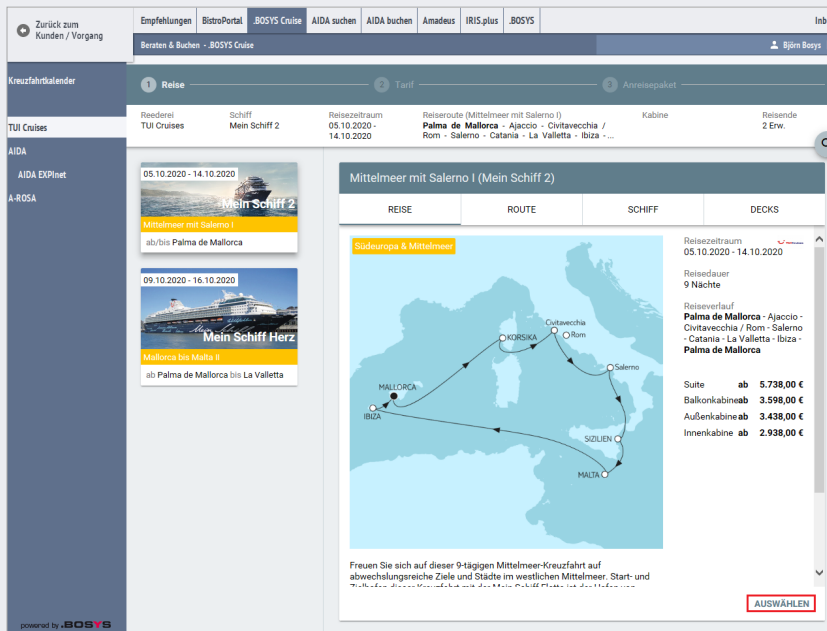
Zurück zum Kunden / Vorgang

Empfehlungen | BistroPortal | .BOSYS Cruise | AIDA suchen | AIDA buchen | Amadeus | IRIS.plus | .BOSYS | Inb

Beraten & Buchen - .BOSYS Cruise

Björn Bosys

Kreuzfahrtkalender

TUI Cruises

AIDA

AIDA EXPInet

A-ROSA

powered by .BOSYS

1 Reise — 2 Tarif — 3 Anreisepaket

| Reederei | Schiff | Reisezeitraum | Reiseroute (Mittelmeer mit Salerno I) | Kabine | Reisende |
|---|---|---|---|---|---|
| TUI Cruises | Mein Schiff 2 | 05.10.2020 - 14.10.2020 | Palma de Mallorca - Ajaccio - Civitavecchia / Rom - Salerno - Catania - La Valletta - Ibiza - ... | | 2 Erw. |

05.10.2020 - 14.10.2020
Mein Schiff 2
Mittelmeer mit Salerno I
ab/bis Palma de Mallorca

09.10.2020 - 16.10.2020
Mein Schiff Herz
Mallorca bis Malta II
ab Palma de Mallorca bis La Valletta

Mittelmeer mit Salerno I (Mein Schiff 2)

REISE | ROUTE | SCHIFF | DECKS

Südeuropa & Mittelmeer

KORSIKA
Civitavecchia
Rom
Salerno
MALLORCA
IBIZA
SIZILIEN
MALTA

Reisezeitraum
05.10.2020 - 14.10.2020

Reisedauer
9 Nächte

Reiseverlauf
Palma de Mallorca - Ajaccio - Civitavecchia / Rom - Salerno - Catania - La Valletta - Ibiza - Palma de Mallorca

| | | |
|---|---|---|
| Suite | ab | 5.738,00 € |
| Balkonkabine | ab | 3.598,00 € |
| Außenkabine | ab | 3.438,00 € |
| Innenkabine | ab | 2.938,00 € |

Freuen Sie sich auf dieser 9-tägigen Mittelmeer-Kreuzfahrt auf abwechslungsreiche Ziele und Städte im westlichen Mittelmeer. Start- und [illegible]

AUSWÄHLEN